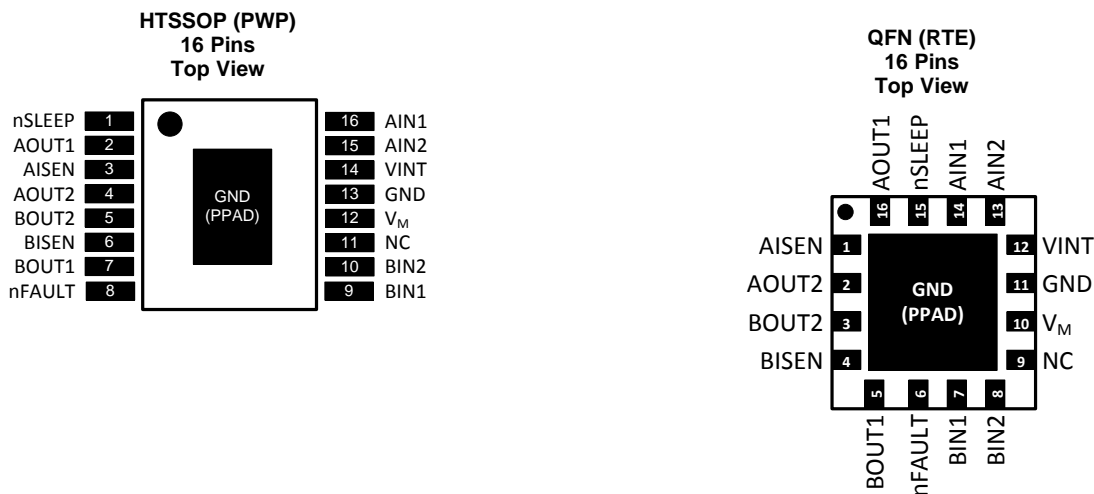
HTSSOP (PWP)
16 Pins
Top View

nSLEEP 1
AOUT1 2
AISEN 3
AOUT2 4
BOUT2 5
BISEN 6
BOUT1 7
nFAULT 8

GND
(PPAD)

16 AIN1
15 AIN2
14 VINT
13 GND
12 $V_M$
11 NC
10 BIN2
9 BIN1

QFN (RTE)
16 Pins
Top View

AOUT1 16
nSLEEP 15
AIN1 14
AIN2 13

AISEN 1
AOUT2 2
BOUT2 3
BISEN 4

GND
(PPAD)

12 VINT
11 GND
10 $V_M$
9 NC

5 BOUT1
6 nFAULT
7 BIN1
8 BIN2